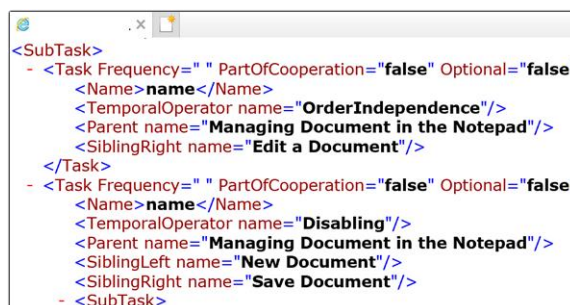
×

<SubTask>
- <Task Frequency=" " PartOfCooperation="false" Optional="false
<Name>name</Name>
<TemporalOperator name="OrderIndependence"/>
<Parent name="Managing Document in the Notepad"/>
<SiblingRight name="Edit a Document"/>
</Task>
- <Task Frequency=" " PartOfCooperation="false" Optional="false
<Name>name</Name>
<TemporalOperator name="Disabling"/>
<Parent name="Managing Document in the Notepad"/>
<SiblingLeft name="New Document"/>
<SiblingRight name="Save Document"/>
- <SubTask>